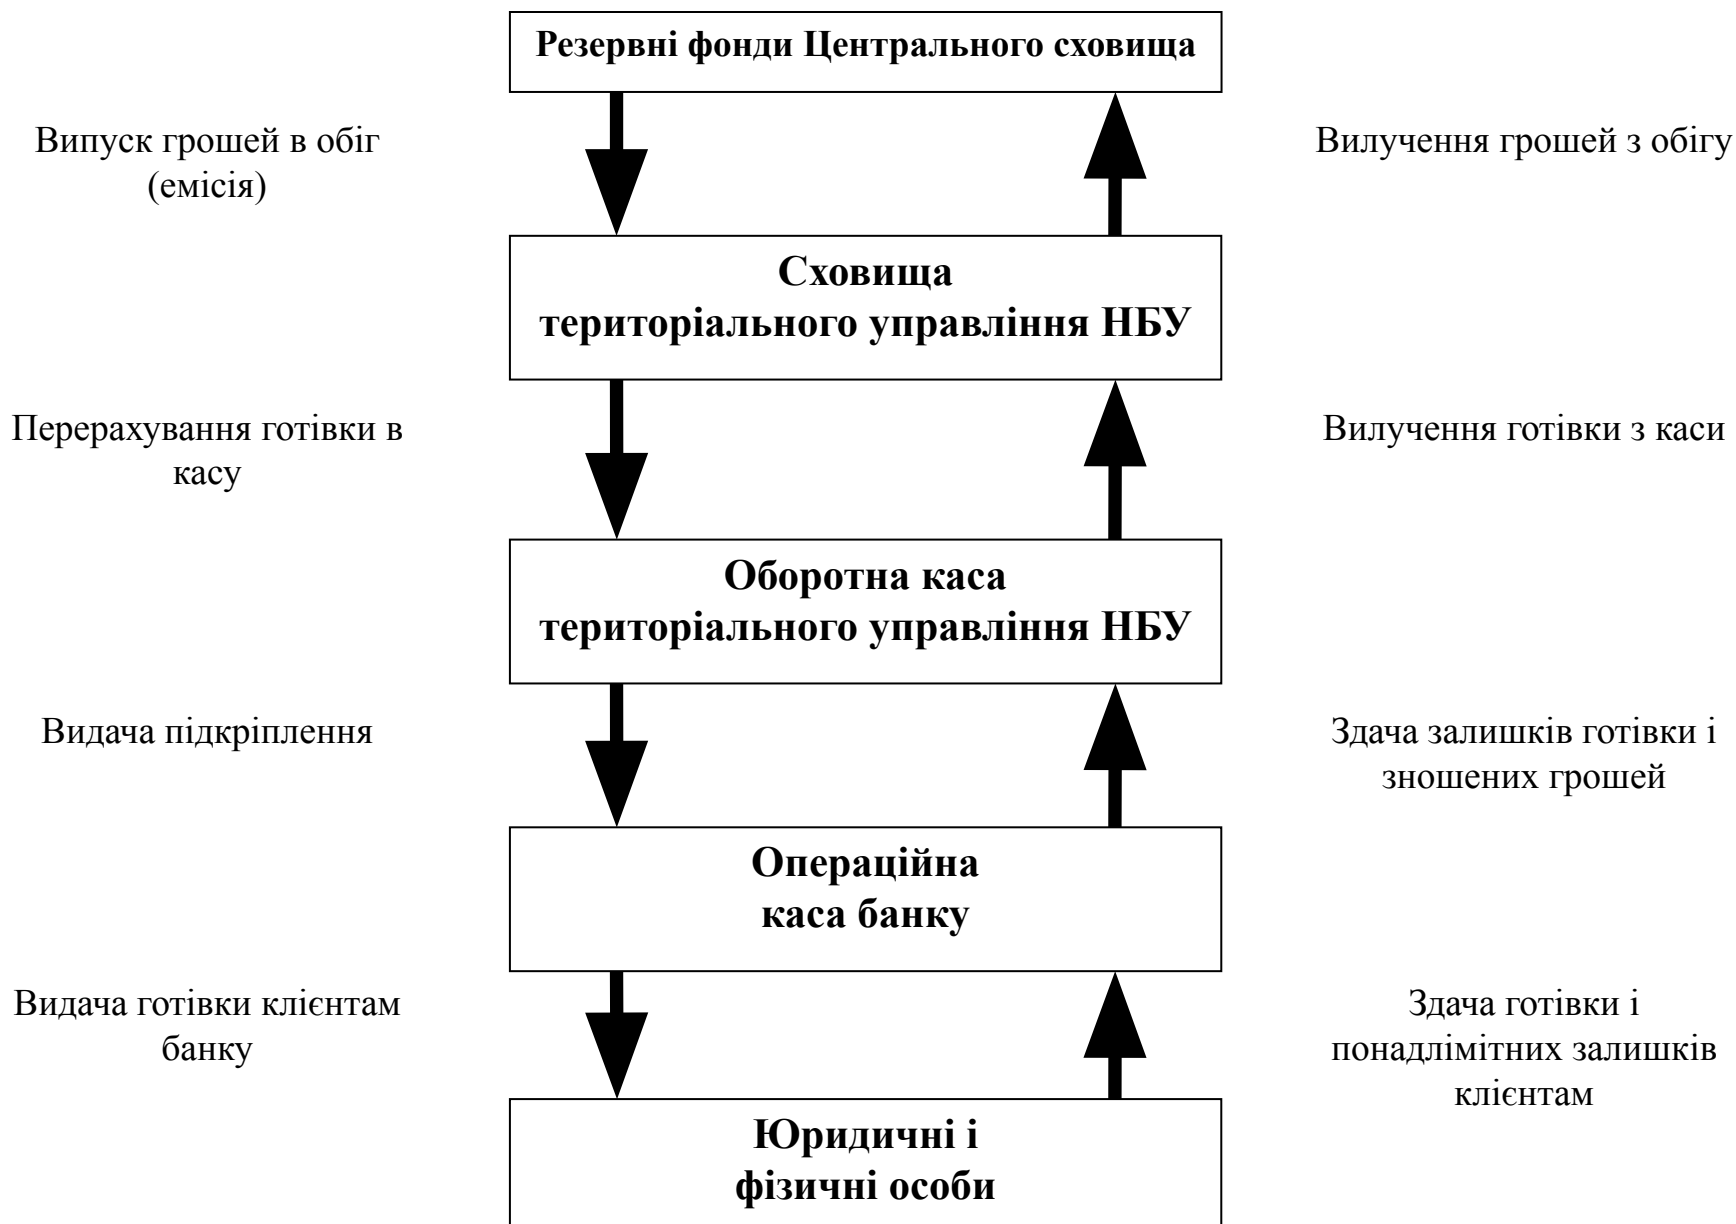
Резервні фонди Центрального сховища

Випуск грошей в обіг (емісія)

Вилучення грошей з обігу

Сховища територіального управління НБУ

Перерахування готівки в касу

Вилучення готівки з каси

Оборотна каса територіального управління НБУ

Видача підкріплення

Здача залишків готівки і зношених грошей

Операційна каса банку

Видача готівки клієнтам банку

Здача готівки і понадлімітних залишків клієнтам

Юридичні і фізичні особи